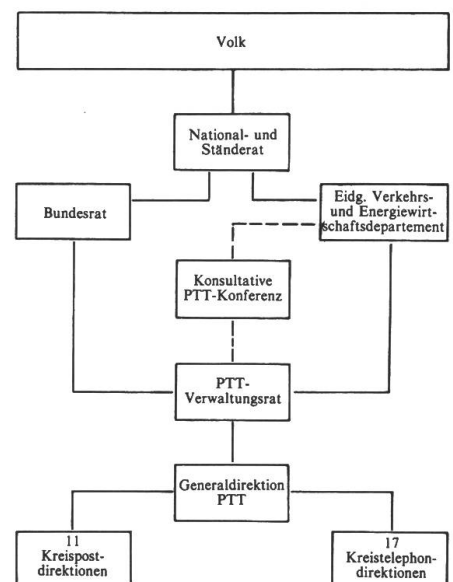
Volk

National- und Ständerat

Bundesrat

Eidg. Verkehrs- und Energiewirtschaftsdepartement

Konsultative PTT-Konferenz

PTT-Verwaltungsrat

Generaldirektion PTT

11 Kreispostdirektionen

17 Kreistelephondirektionen